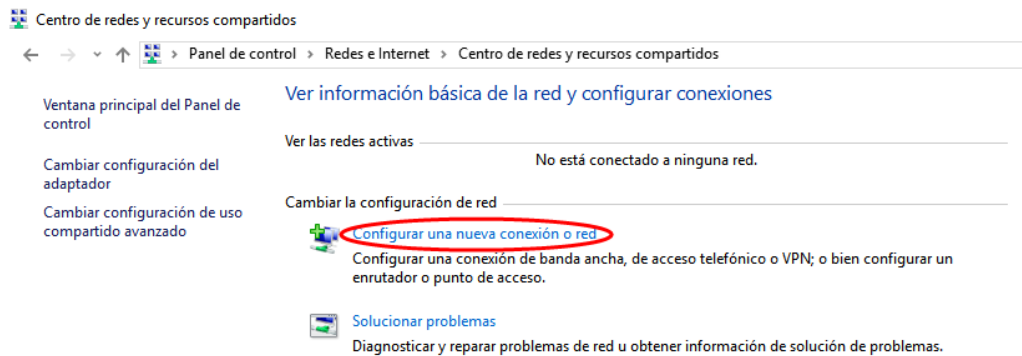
Centro de redes y recursos compartidos

Panel de control › Redes e Internet › Centro de redes y recursos compartidos

Ventana principal del Panel de control

Cambiar configuración del adaptador

Cambiar configuración de uso compartido avanzado

Ver información básica de la red y configurar conexiones

Ver las redes activas

No está conectado a ninguna red.

Cambiar la configuración de red

Configurar una nueva conexión o red

Configurar una conexión de banda ancha, de acceso telefónico o VPN; o bien configurar un enrutador o punto de acceso.

Solucionar problemas

Diagnosticar y reparar problemas de red u obtener información de solución de problemas.